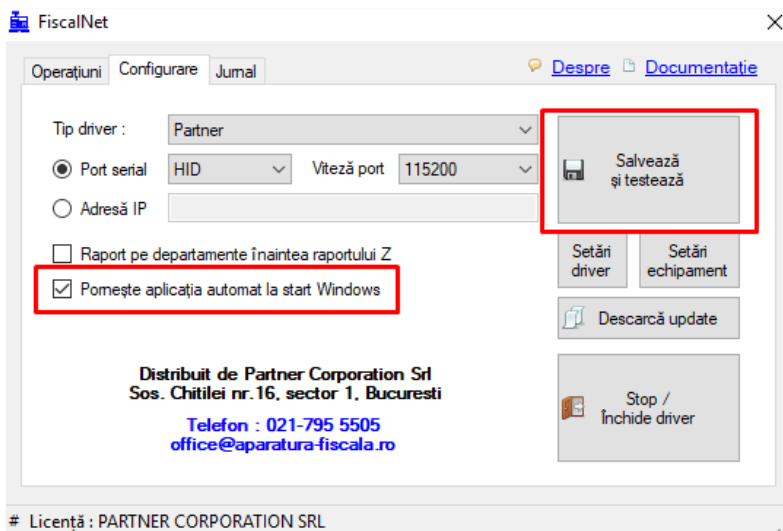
FiscalNet

Operațiuni Configurare Jurnal

Despre Documentație

Tip driver : Partner

Port serial HID Viteză port 115200

Adresă IP

Salvează și testează

Setări driver

Setări echipament

Raport pe departamente înaintea raportului Z

Pornește aplicația automat la start Windows

Descarcă update

Distribuit de Partner Corporation Srl
Sos. Chitilei nr.16, sector 1, Bucuresti

Telefon : 021-795 5505
office@aparatura-fiscala.ro

Stop / Închide driver

# Licență : PARTNER CORPORATION SRL